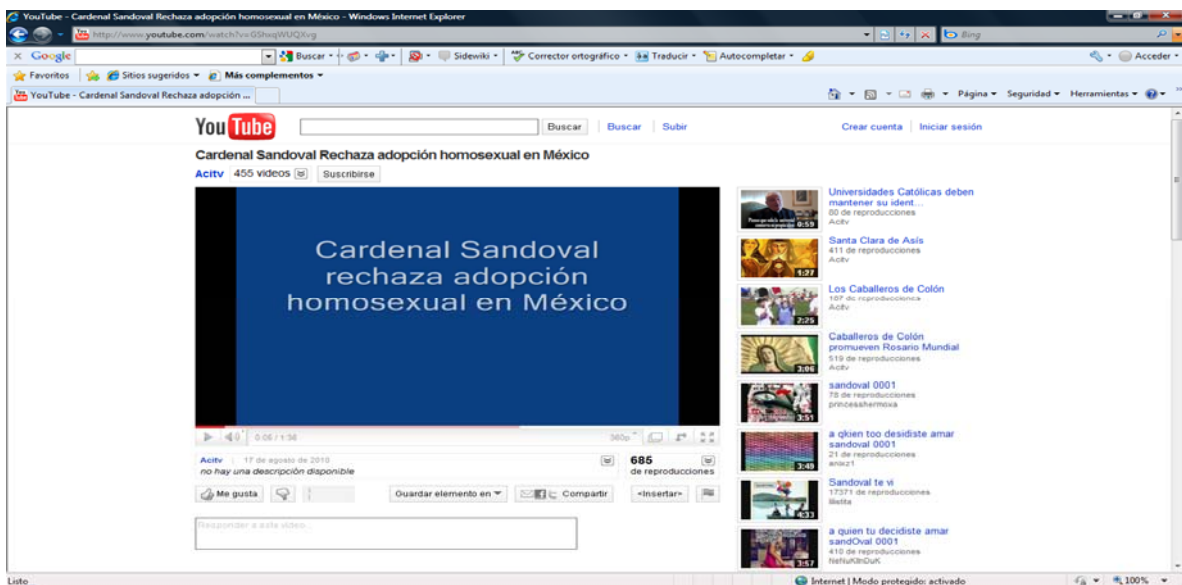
YouTube - Cardenal Sandoval Rechaza adopción homosexual en México - Windows Internet Explorer

http://www.youtube.com/watch?v=GShxqWUQXvg

Bing

× Google

Buscar · Sidewiki · Corrector ortográfico · Traducir · Autocompletar ·

Acceder ·

Favoritos | Sitios sugeridos · Más complementos ·

YouTube - Cardenal Sandoval Rechaza adopción ...

Página · Seguridad · Herramientas ·

YouTube

Buscar | Buscar | Subir

Crear cuenta | Iniciar sesión

Cardenal Sandoval Rechaza adopción homosexual en México

Acitv 455 videos Suscribirse

Cardenal Sandoval rechaza adopción homosexual en México

0:06 / 1:36

360p

Acitv | 17 de agosto de 2010
no hay una descripción disponible

685 de reproducciones

Me gusta

Guardar elemento en

Compartir

<Insertar>

Responder a este video...

Universidades Católicas deben mantener su ident...
80 de reproducciones
Acitv
0:59

Santa Clara de Asís
411 de reproducciones
Acitv
1:27

Los Caballeros de Colón
167 de reproducciones
Acitv
2:25

Caballeros de Colón promueven Rosario Mundial
519 de reproducciones
Acitv
3:06

sandoval 0001
78 de reproducciones
princesshermoxa
3:51

a qkien too desidiste amar sandoval 0001
21 de reproducciones
anixz1
3:49

Sandoval te vi
17371 de reproducciones
lilelita
4:33

a quien tu decidiste amar sandOval 0001
410 de reproducciones
NeNuKilnDuK
3:57

Listo

Internet | Modo protegido: activado

100%